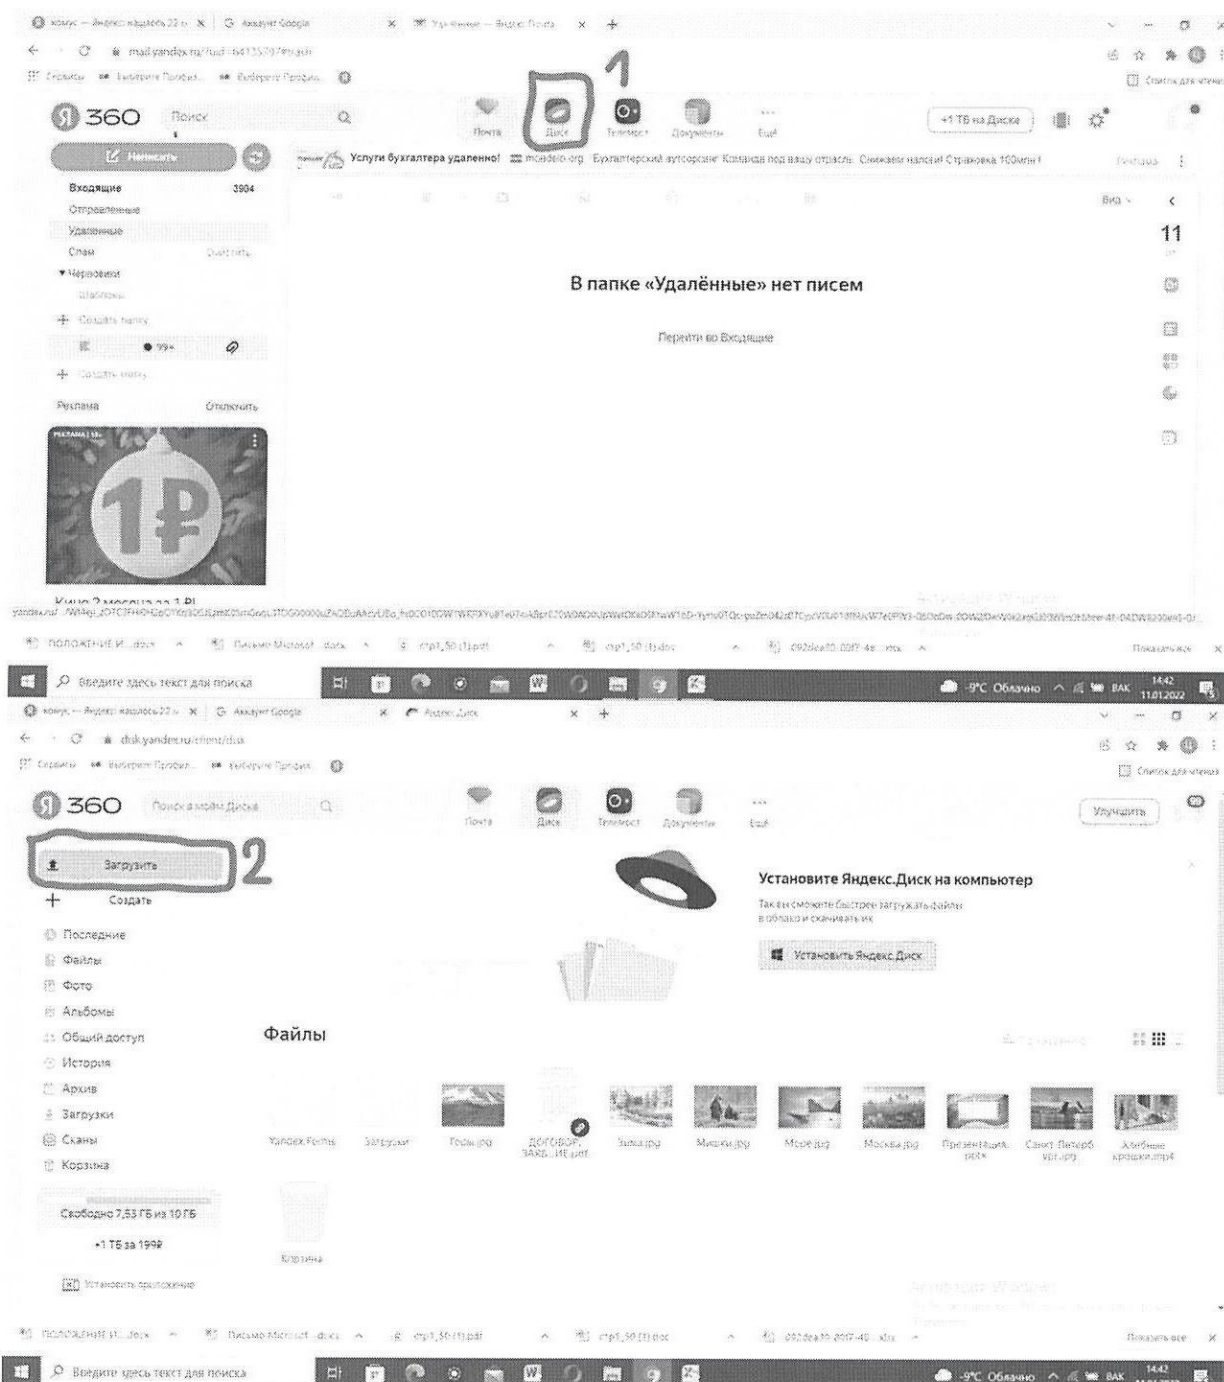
1

360 Поиск

Почта Диск Телемост Документы Ещё

+1 ТБ на Диске

Написать

Услуги бухгалтера удаленно! Бухгалтерский аутсорсинг. Команда под вашу отрасль. Снижаем налоги! Страховка 100млн!

Входящие 3904
Отправленные
Удалённые
Спам Очистить
Черновики
Шаблоны
Создать папку
99+
Создать метку

Реклама Отключить

1₽

Кино 2 месяца за 1 ₽

Вид

11

В папке «Удалённые» нет писем

Перейти во Входящие

ПОЛОЖЕНИЕ И....docx

Введите здесь текст для поиска

-9°C Облачно 14:42 11.01.2022

360 Поиск в моём Диске

Почта Диск Телемост Документы Ещё

Улучшить

2

Загрузить
Создать

Последние
Файлы
Фото
Альбомы
Общий доступ
История
Архив
Загрузки
Сканы
Корзина

Свободно 7,53 ГБ из 10 ГБ

+1 ТБ за 199₽

Установить приложение

Установите Яндекс.Диск на компьютер

Так вы сможете быстрее загружать файлы в облако и скачивать их

Установить Яндекс.Диск

Файлы

Yandex.Forms Загрузки Горы.jpg ДОГОВОР, ЗАКБ...ИЕ.pdf Зима.jpg Мишки.jpg Море.jpg Москва.jpg Презентация.pptx Санкт-Петербург.jpg Хлебные крошки.mp4

Корзина

ПОЛОЖЕНИЕ И....docx

Показать все

Введите здесь текст для поиска

-9°C Облачно 14:42